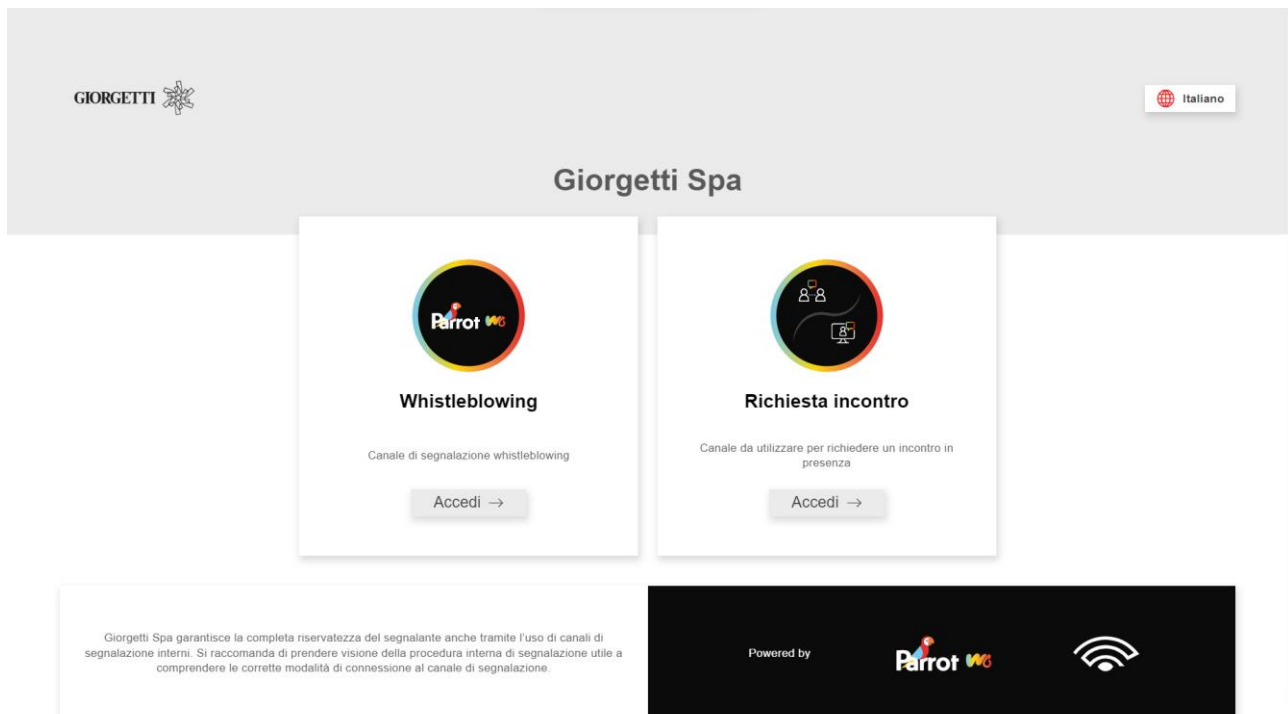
GIORGETTI

Italiano

Giorgetti Spa

Parrot WB

Whistleblowing

Canale di segnalazione whistleblowing

Accedi →

Richiesta incontro

Canale da utilizzare per richiedere un incontro in presenza

Accedi →

Giorgetti Spa garantisce la completa riservatezza del segnalante anche tramite l'uso di canali di segnalazione interni. Si raccomanda di prendere visione della procedura interna di segnalazione utile a comprendere le corrette modalità di connessione al canale di segnalazione.

Powered by

Parrot WB